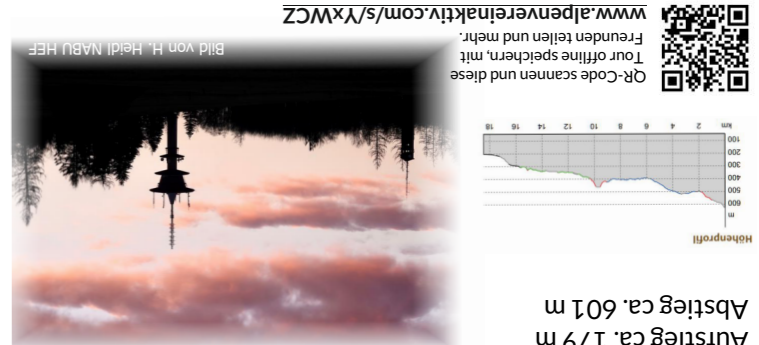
Aufstieg ca. 179 m
Abstieg ca. 601 m

Höhenprofil

m
600
500
400
300
200
100

km 2 4 6 8 10 12 14 16 18

QR-Code scannen und diese Tour offline speichern, mit Freunden teilen und mehr.

www.alpenvereinaktiv.com/s/YxWCZ

Bild von H. Heidi NABU HEF